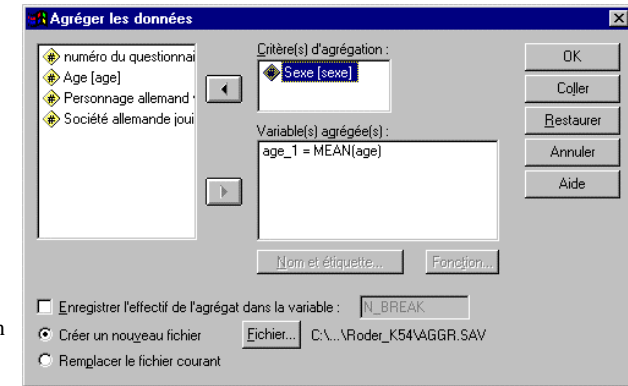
Agréger les données

numéro du questionnai
Age [age]
Personnage allemand
Société allemande joui

Critère(s) d'agrégation :
Sexe [sexe]

Variable(s) agrégée(s) :
age_1 = MEAN(age)

OK
Coller
Restaurer
Annuler
Aide

Nom et étiquette...
Fonction...

Enregistrer l'effectif de l'agrégat dans la variable : N_BREAK
Créer un nouveau fichier
Fichier... C:\...\Roder_K54\AGGR.SAV
Remplacer le fichier courant